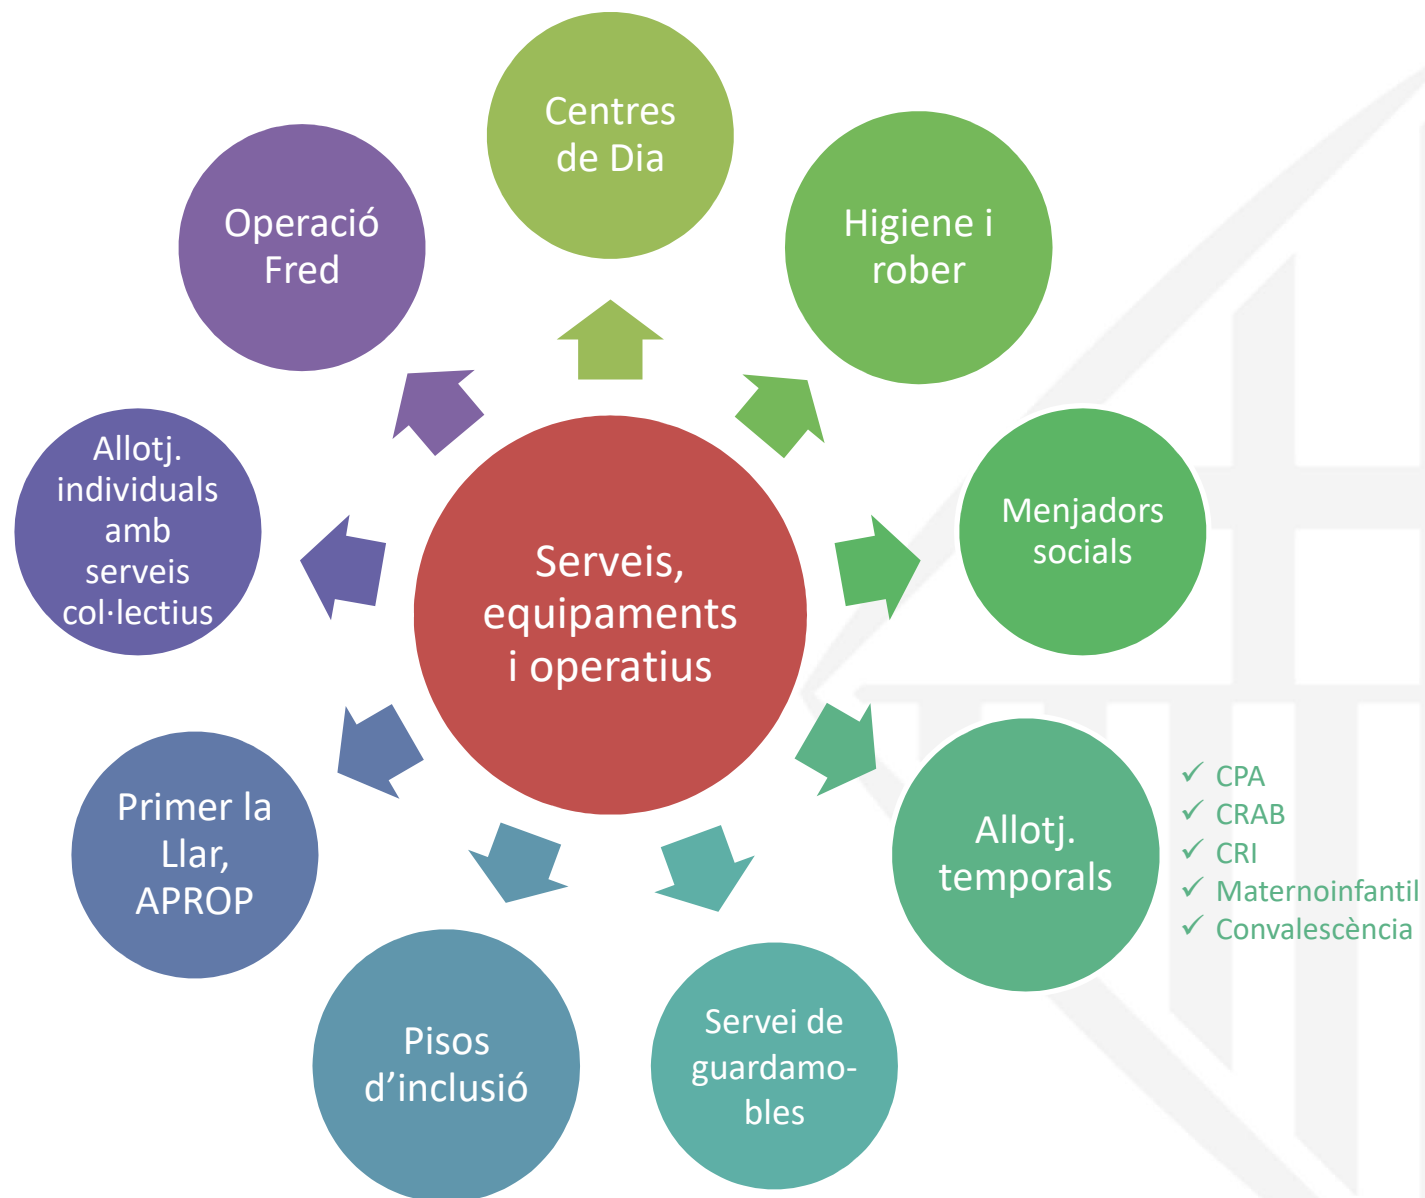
Serveis, equipaments i operatius

Centres de Dia

Higiene i rober

Menjadors socials

Allotj. temporals

✓ CPA
✓ CRAB
✓ CRI
✓ Maternoinfantil
✓ Convalescència

Servei de guardamobles

Pisos d’inclusió

Primer la Llar, APROP

Allotj. individuals amb serveis col·lectius

Operació Fred